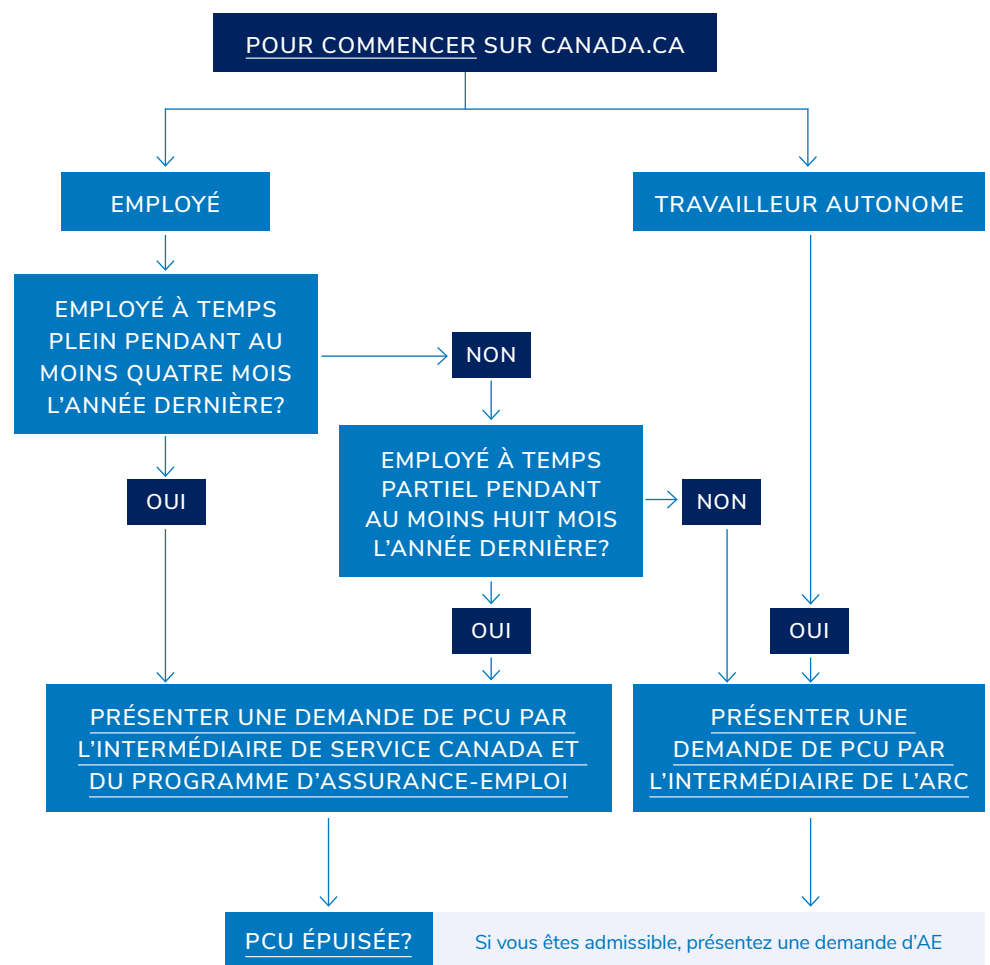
POUR COMMENCER SUR CANADA.CA

EMPLOYÉ

TRAVAILLEUR AUTONOME

EMPLOYÉ À TEMPS PLEIN PENDANT AU MOINS QUATRE MOIS L'ANNÉE DERNIÈRE?

NON

EMPLOYÉ À TEMPS PARTIEL PENDANT AU MOINS HUIT MOIS L'ANNÉE DERNIÈRE?

OUI

NON

OUI

OUI

PRÉSENTER UNE DEMANDE DE PCU PAR L'INTERMÉDIAIRE DE SERVICE CANADA ET DU PROGRAMME D'ASSURANCE-EMPLOI

PRÉSENTER UNE DEMANDE DE PCU PAR L'INTERMÉDIAIRE DE L'ARC

PCU ÉPUISÉE?

Si vous êtes admissible, présentez une demande d'AE